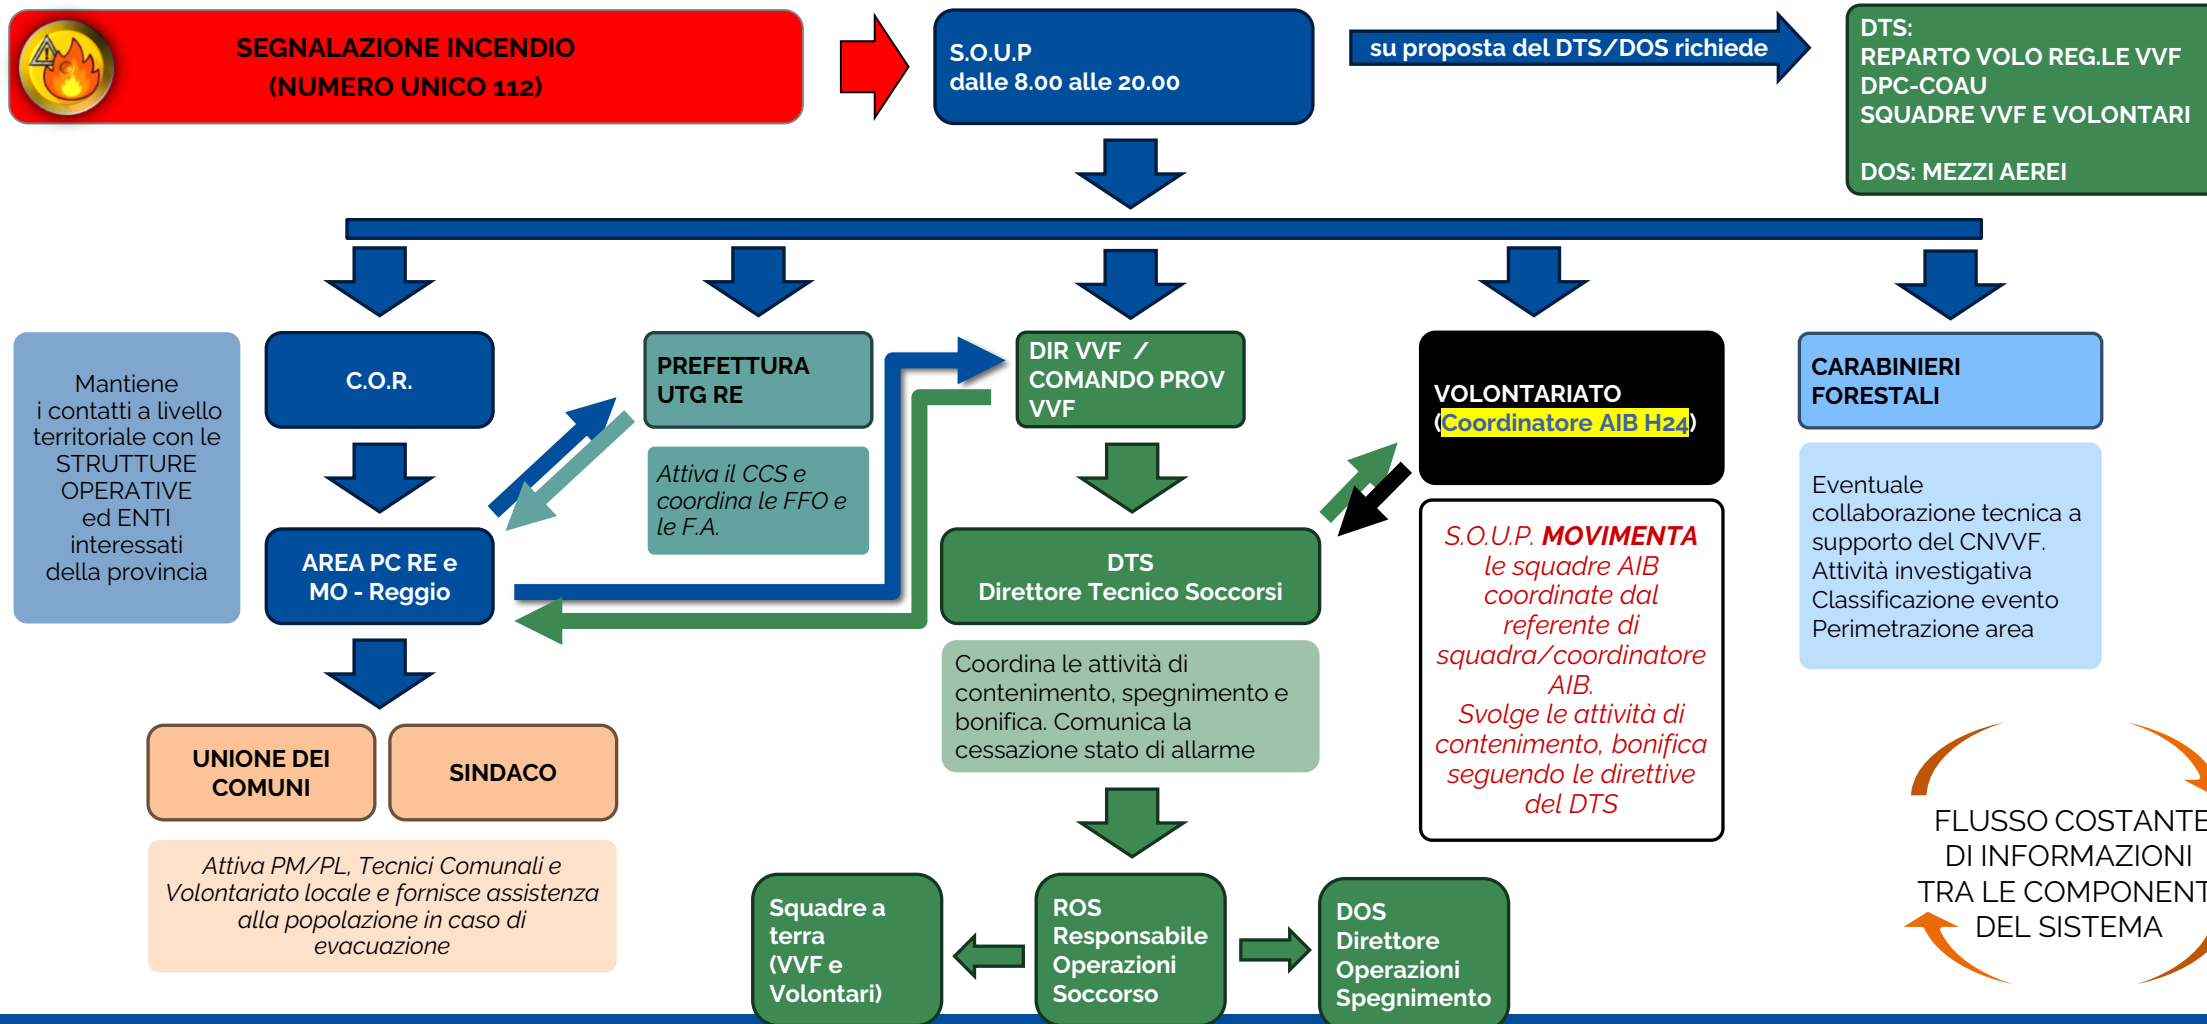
SEGNALAZIONE INCENDIO
(NUMERO UNICO 112)

S.O.U.P
dalle 8.00 alle 20.00

su proposta del DTS/DOS richiede

DTS:
REPARTO VOLO REG.LE VVF
DPC-COAU
SQUADRE VVF E VOLONTARI

DOS: MEZZI AEREI

Mantiene i contatti a livello territoriale con le STRUTTURE OPERATIVE ed ENTI interessati della provincia

C.O.R.

AREA PC RE e MO - Reggio

PREFETTURA UTG RE

Attiva il CCS e coordina le FFO e le F.A.

DIR VVF / COMANDO PROV VVF

DTS
Direttore Tecnico Soccorsi

Coordina le attività di contenimento, spegnimento e bonifica. Comunica la cessazione stato di allarme

VOLONTARIATO
(Coordinatore AIB H24)

S.O.U.P. MOVIMENTA le squadre AIB coordinate dal referente di squadra/coordinatore AIB.
Svolge le attività di contenimento, bonifica seguendo le direttive del DTS

CARABINIERI FORESTALI

Eventuale collaborazione tecnica a supporto del CNVVF.
Attività investigativa
Classificazione evento
Perimetrazione area

UNIONE DEI COMUNI

SINDACO

Attiva PM/PL, Tecnici Comunali e Volontariato locale e fornisce assistenza alla popolazione in caso di evacuazione

Squadre a terra (VVF e Volontari)

ROS
Responsabile Operazioni Soccorso

DOS
Direttore Operazioni Spegnimento

FLUSSO COSTANTE DI INFORMAZIONI TRA LE COMPONENT DEL SISTEMA